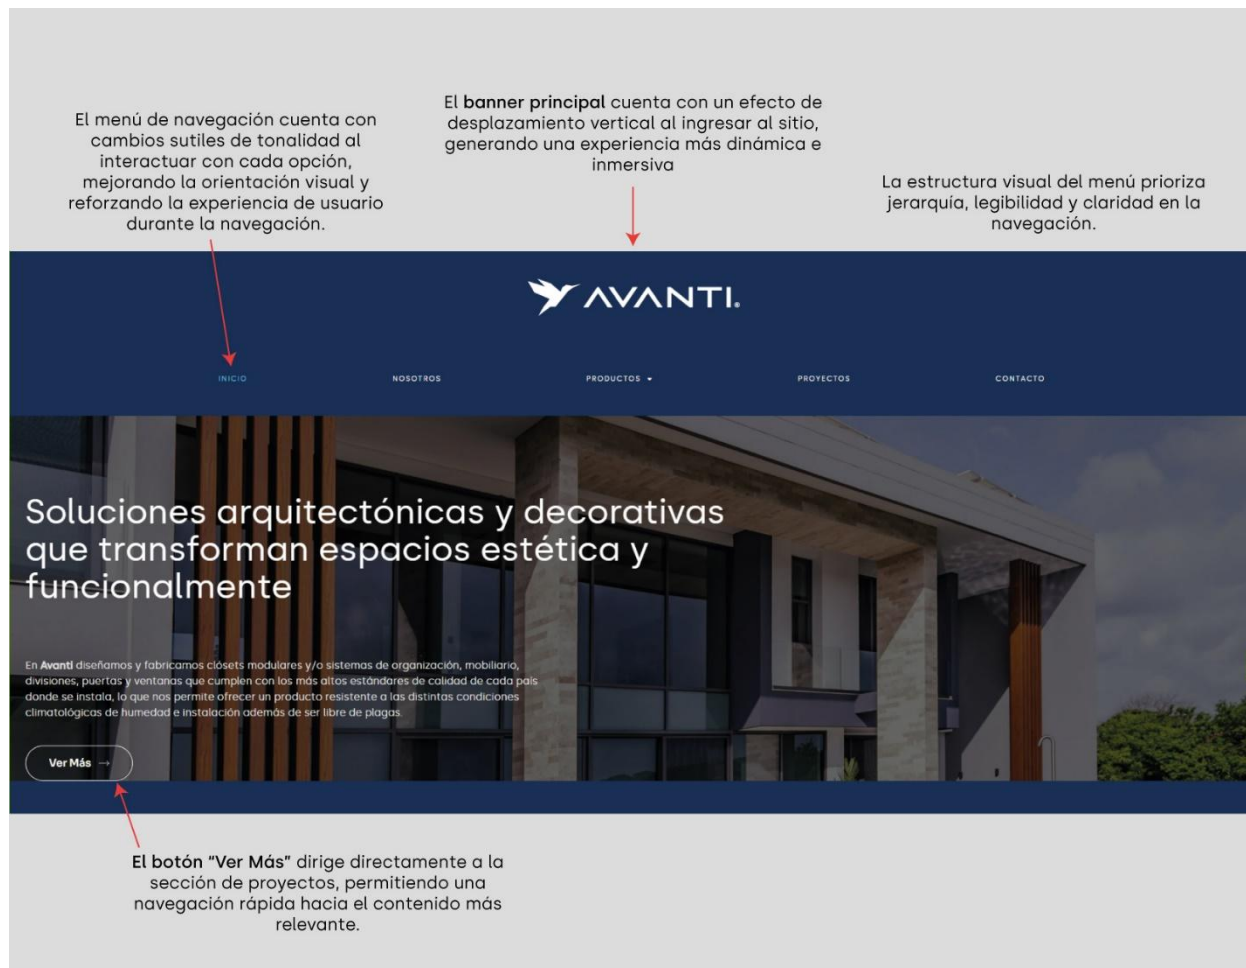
El menú de navegación cuenta con cambios sutiles de tonalidad al interactuar con cada opción, mejorando la orientación visual y reforzando la experiencia de usuario durante la navegación.

El **banner principal** cuenta con un efecto de desplazamiento vertical al ingresar al sitio, generando una experiencia más dinámica e inmersiva

La estructura visual del menú prioriza jerarquía, legibilidad y claridad en la navegación.

AVANTI.

INICIO NOSOTROS PRODUCTOS PROYECTOS CONTACTO

Soluciones arquitectónicas y decorativas que transforman espacios estética y funcionalmente

En **Avanti** diseñamos y fabricamos clósets modulares y/o sistemas de organización, mobiliario, divisiones, puertas y ventanas que cumplen con los más altos estándares de calidad de cada país donde se instala, lo que nos permite ofrecer un producto resistente a las distintas condiciones climatológicas de humedad e instalación además de ser libre de plagas.

Ver Más →

**El botón "Ver Más"** dirige directamente a la sección de proyectos, permitiendo una navegación rápida hacia el contenido más relevante.